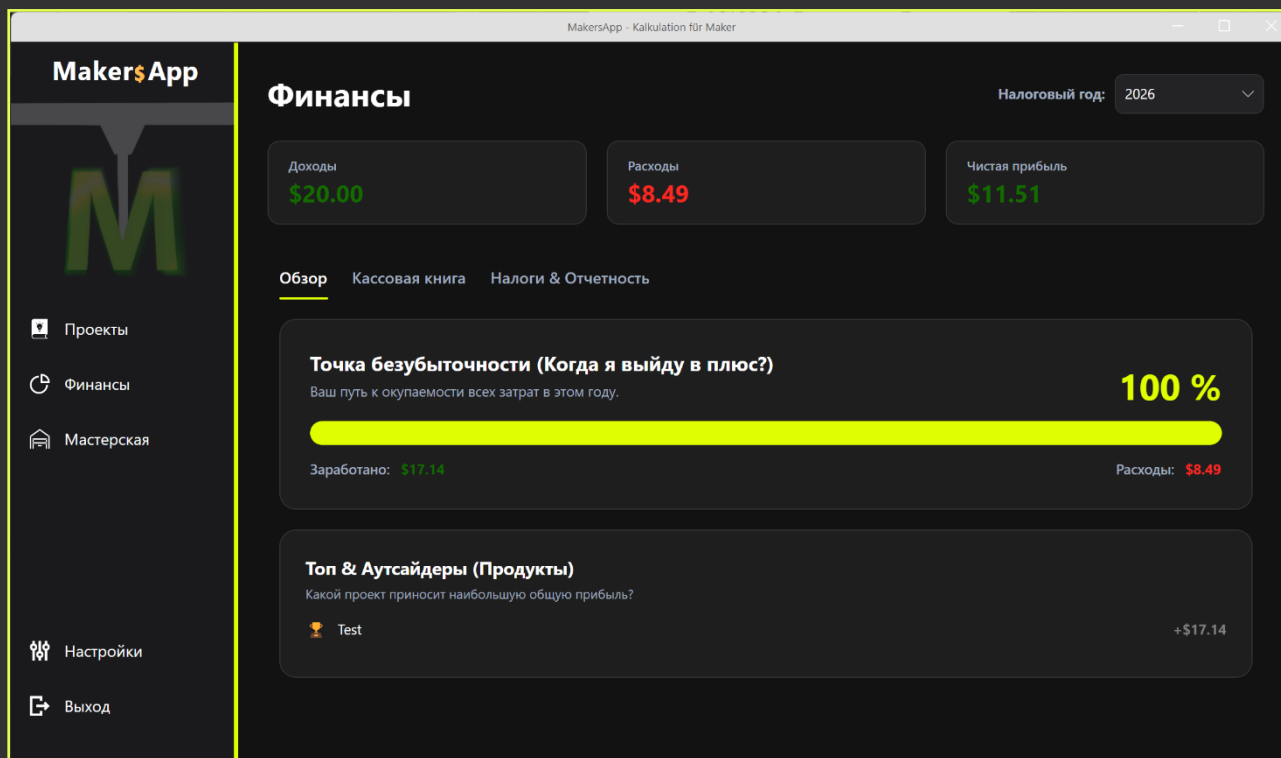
MakersApp - Kalkulation für Maker

Maker$App

M

Проекты

Финансы

Мастерская

Настройки

Выход

Финансы

Налоговый год: 2026

Доходы
$20.00

Расходы
$8.49

Чистая прибыль
$11.51

Обзор Кассовая книга Налоги & Отчетность

Точка безубыточности (Когда я выйду в плюс?)
Ваш путь к окупаемости всех затрат в этом году.

100 %

Заработано: $17.14

Расходы: $8.49

Топ & Аутсайдеры (Продукты)
Какой проект приносит наибольшую общую прибыль?

Test

+$17.14